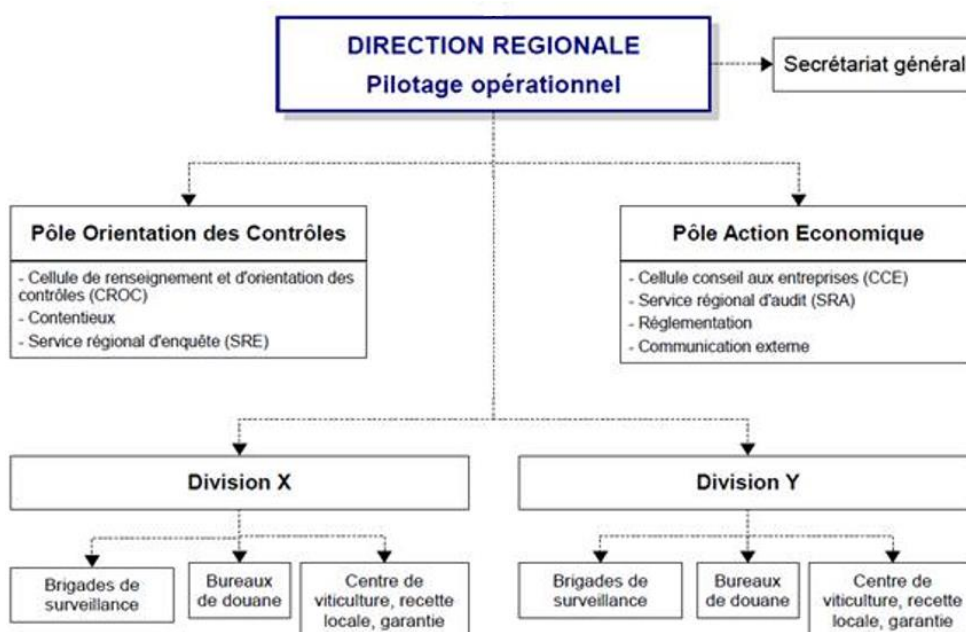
DIRECTION REGIONALE
Pilotage opérationnel

Secrétariat général

Pôle Orientation des Contrôles

- Cellule de renseignement et d'orientation des contrôles (CROC)
- Contentieux
- Service régional d'enquête (SRE)

Pôle Action Economique

- Cellule conseil aux entreprises (CCE)
- Service régional d'audit (SRA)
- Réglementation
- Communication externe

Division X

Brigades de surveillance

Bureaux de douane

Centre de viticulture, recette locale, garantie

Division Y

Brigades de surveillance

Bureaux de douane

Centre de viticulture, recette locale, garantie